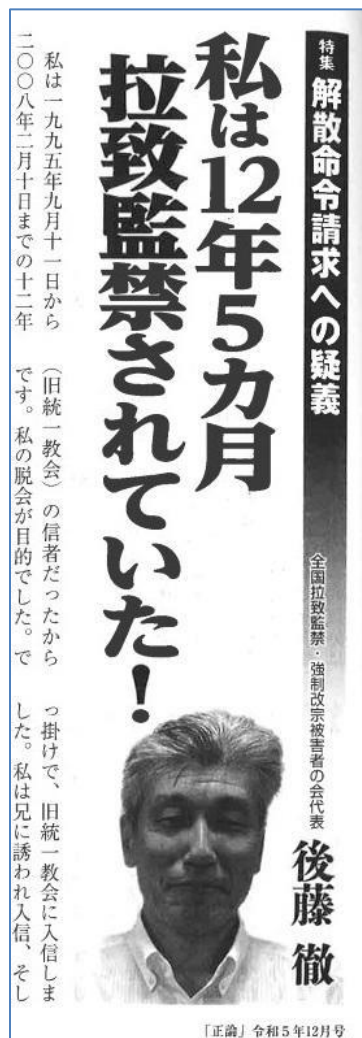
特集 解散命令請求への疑義

私は12年5カ月拉致監禁されていた！

全国拉致監禁・強制改宗被害者の会代表

後藤徹

私は一九九五年九月十一日から二〇〇八年二月十日までの十二年

（旧統一教会）の信者だったからです。私の脱会が目的でした。で

っ掛けで、旧統一教会に入信しました。私は兄に誘われ入信、そし

「正論」令和5年12月号